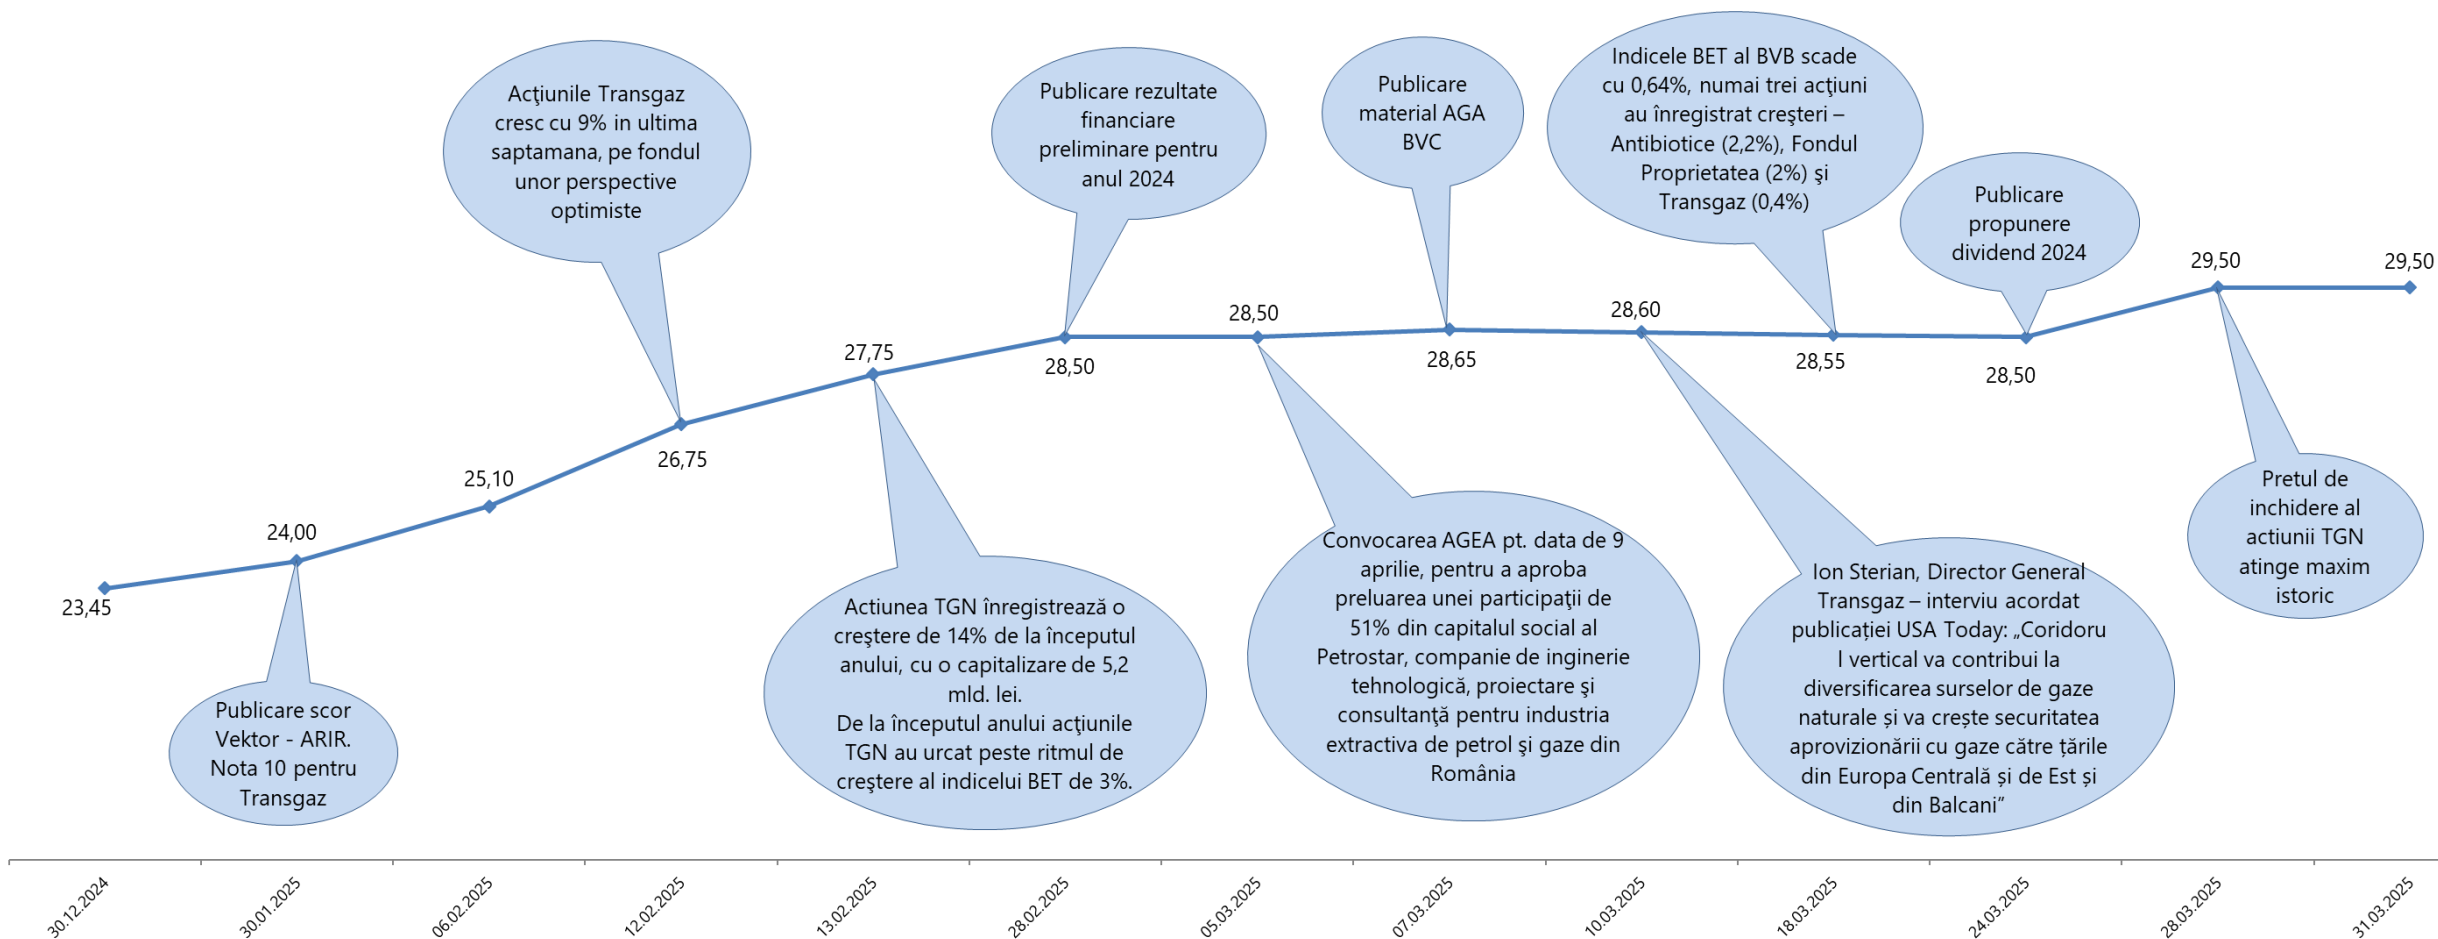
Acţiunile Transgaz cresc cu 9% in ultima saptamana, pe fondul unor perspective optimiste

Publicare rezultate financiare preliminare pentru anul 2024

Publicare material AGA BVC

Indicele BET al BVB scade cu 0,64%, numai trei acţiuni au înregistrat creşteri – Antibiotice (2,2%), Fondul Proprietatea (2%) şi Transgaz (0,4%)

Publicare propunere dividend 2024

29,50

29,50

28,50

28,60

27,75

28,50

28,65

28,55

28,50

26,75

25,10

24,00

23,45

Pretul de inchidere al actiunii TGN atinge maxim istoric

Convocarea AGEA pt. data de 9 aprilie, pentru a aproba preluarea unei participaţii de 51% din capitalul social al Petrostar, companie de inginerie tehnologică, proiectare şi consultanţă pentru industria extractiva de petrol şi gaze din România

Ion Sterian, Director General Transgaz – interviu acordat publicației USA Today: „Coridorul I vertical va contribui la diversificarea surselor de gaze naturale și va crește securitatea aprovizionării cu gaze către țările din Europa Centrală și de Est și din Balcani”

Actiunea TGN înregistrează o creştere de 14% de la începutul anului, cu o capitalizare de 5,2 mld. lei.
De la începutul anului acţiunile TGN au urcat peste ritmul de creştere al indicelui BET de 3%.

Publicare scor Vektor - ARIR. Nota 10 pentru Transgaz

30.12.2024
30.01.2025
06.02.2025
12.02.2025
13.02.2025
28.02.2025
05.03.2025
07.03.2025
10.03.2025
18.03.2025
24.03.2025
28.03.2025
31.03.2025